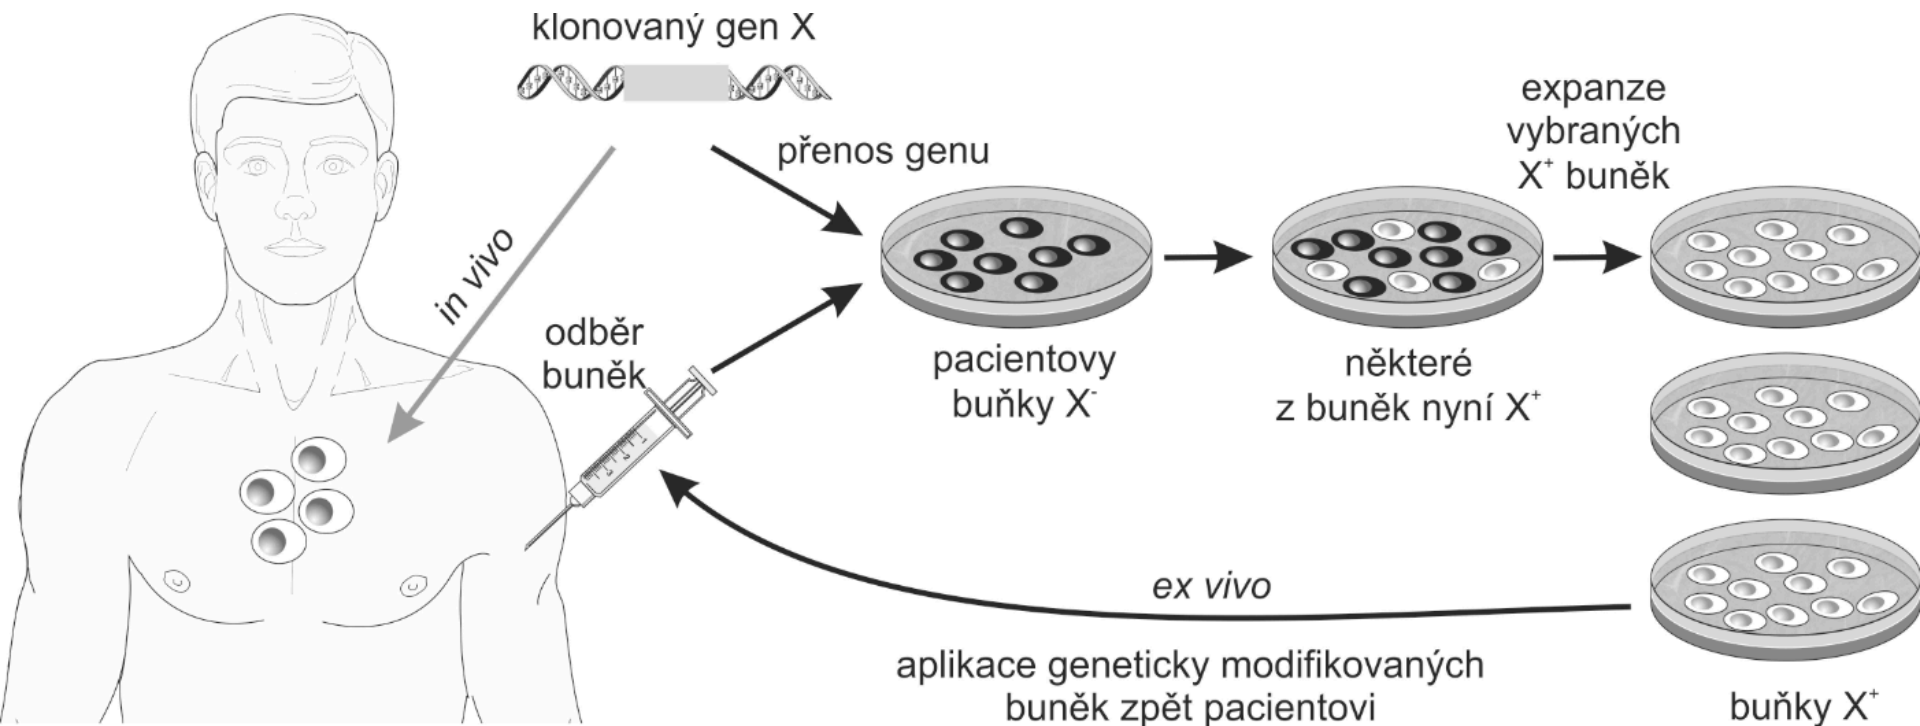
klonovaný gen X

přenos genu

in vivo

odběr buněk

pacientovy buňky $X^-$

některé z buněk nyní $X^+$

expanze vybraných $X^+$ buněk

ex vivo

aplikace geneticky modifikovaných buněk zpět pacientovi

buňky $X^+$